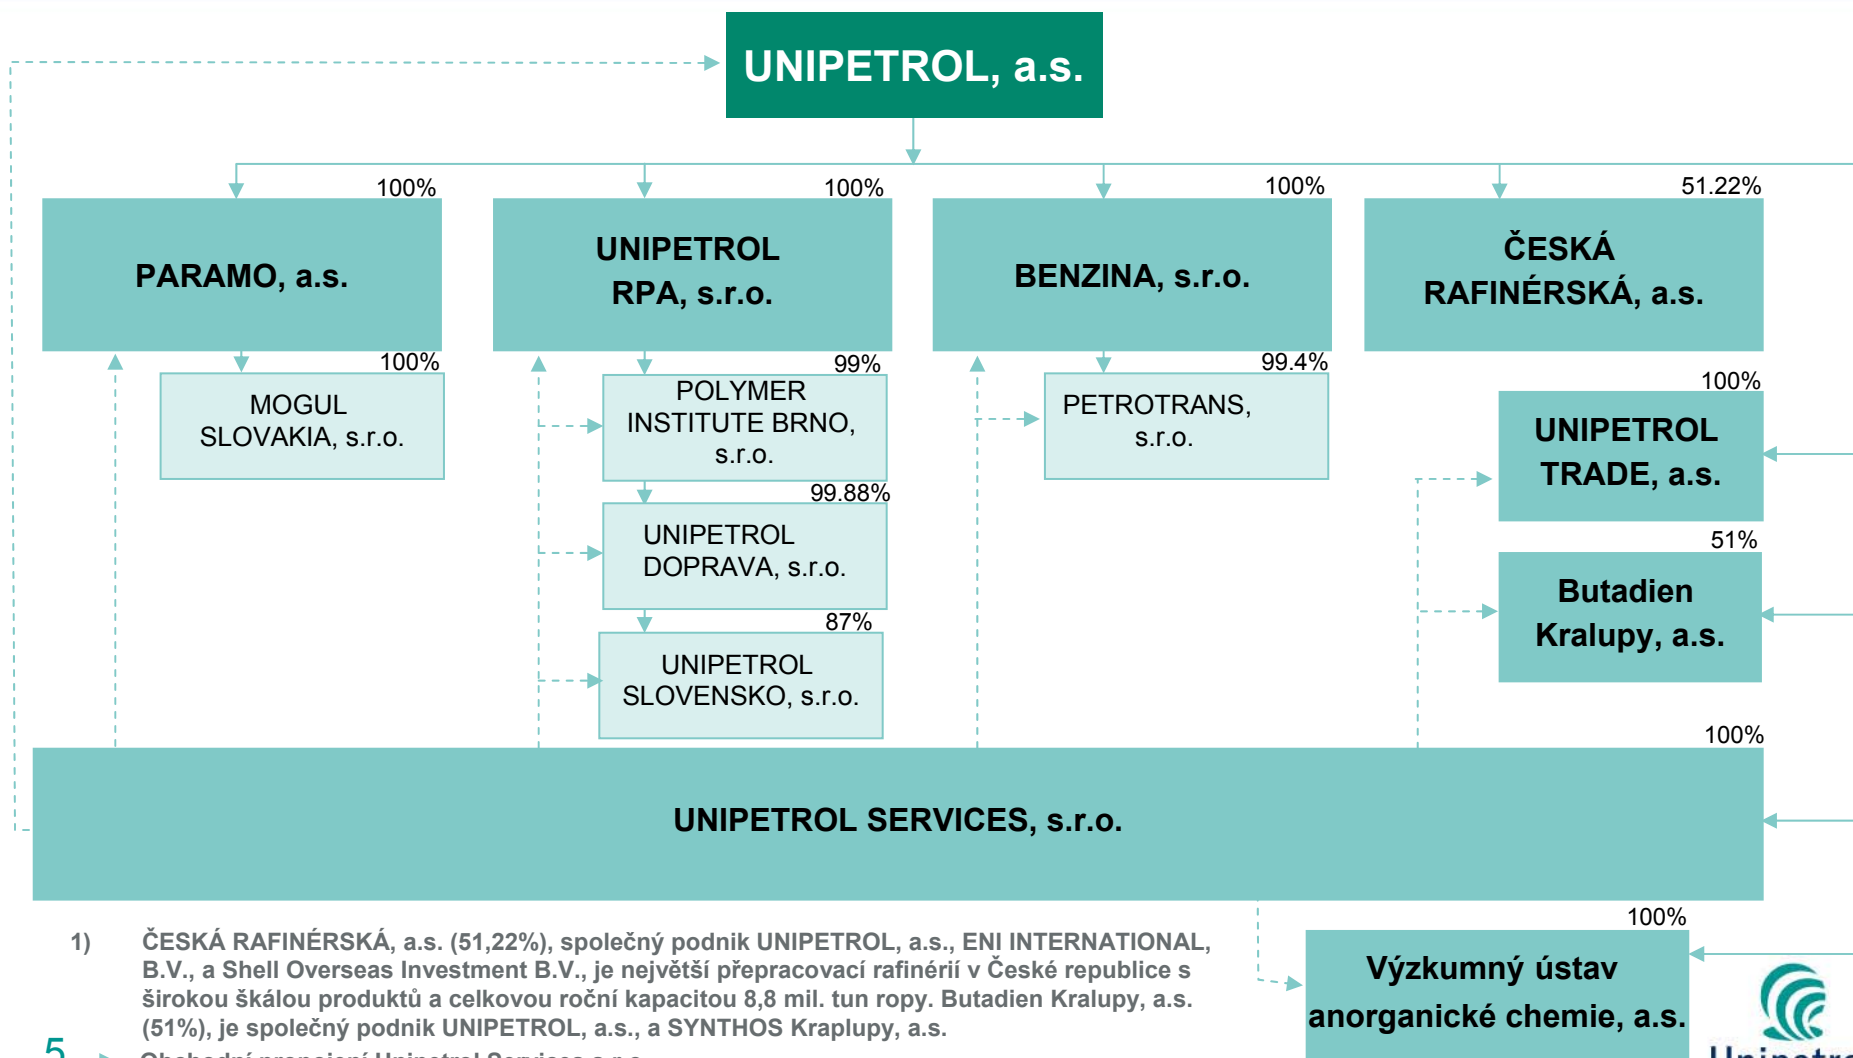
UNIPETROL, a.s.

100%
PARAMO, a.s.

100%
UNIPETROL RPA, s.r.o.

100%
BENZINA, s.r.o.

51.22%
ČESKÁ RAFINÉRSKÁ, a.s.

100%
MOGUL SLOVAKIA, s.r.o.

99%
POLYMER INSTITUTE BRNO, s.r.o.

99.88%
UNIPETROL DOPRAVA, s.r.o.

87%
UNIPETROL SLOVENSKO, s.r.o.

99.4%
PETROTRANS, s.r.o.

100%
UNIPETROL TRADE, a.s.

51%
Butadien Kralupy, a.s.

100%
UNIPETROL SERVICES, s.r.o.

100%
Výzkumný ústav anorganické chemie, a.s.

1) ČESKÁ RAFINÉRSKÁ, a.s. (51,22%), společný podnik UNIPETROL, a.s., ENI INTERNATIONAL, B.V., a Shell Overseas Investment B.V., je největší přepracovací rafinérií v České republice s širokou škálou produktů a celkovou roční kapacitou 8,8 mil. tun ropy. Butadien Kralupy, a.s. (51%), je společný podnik UNIPETROL, a.s., a SYNTHOS Kraplupy, a.s.

5

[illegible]

Unipetro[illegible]